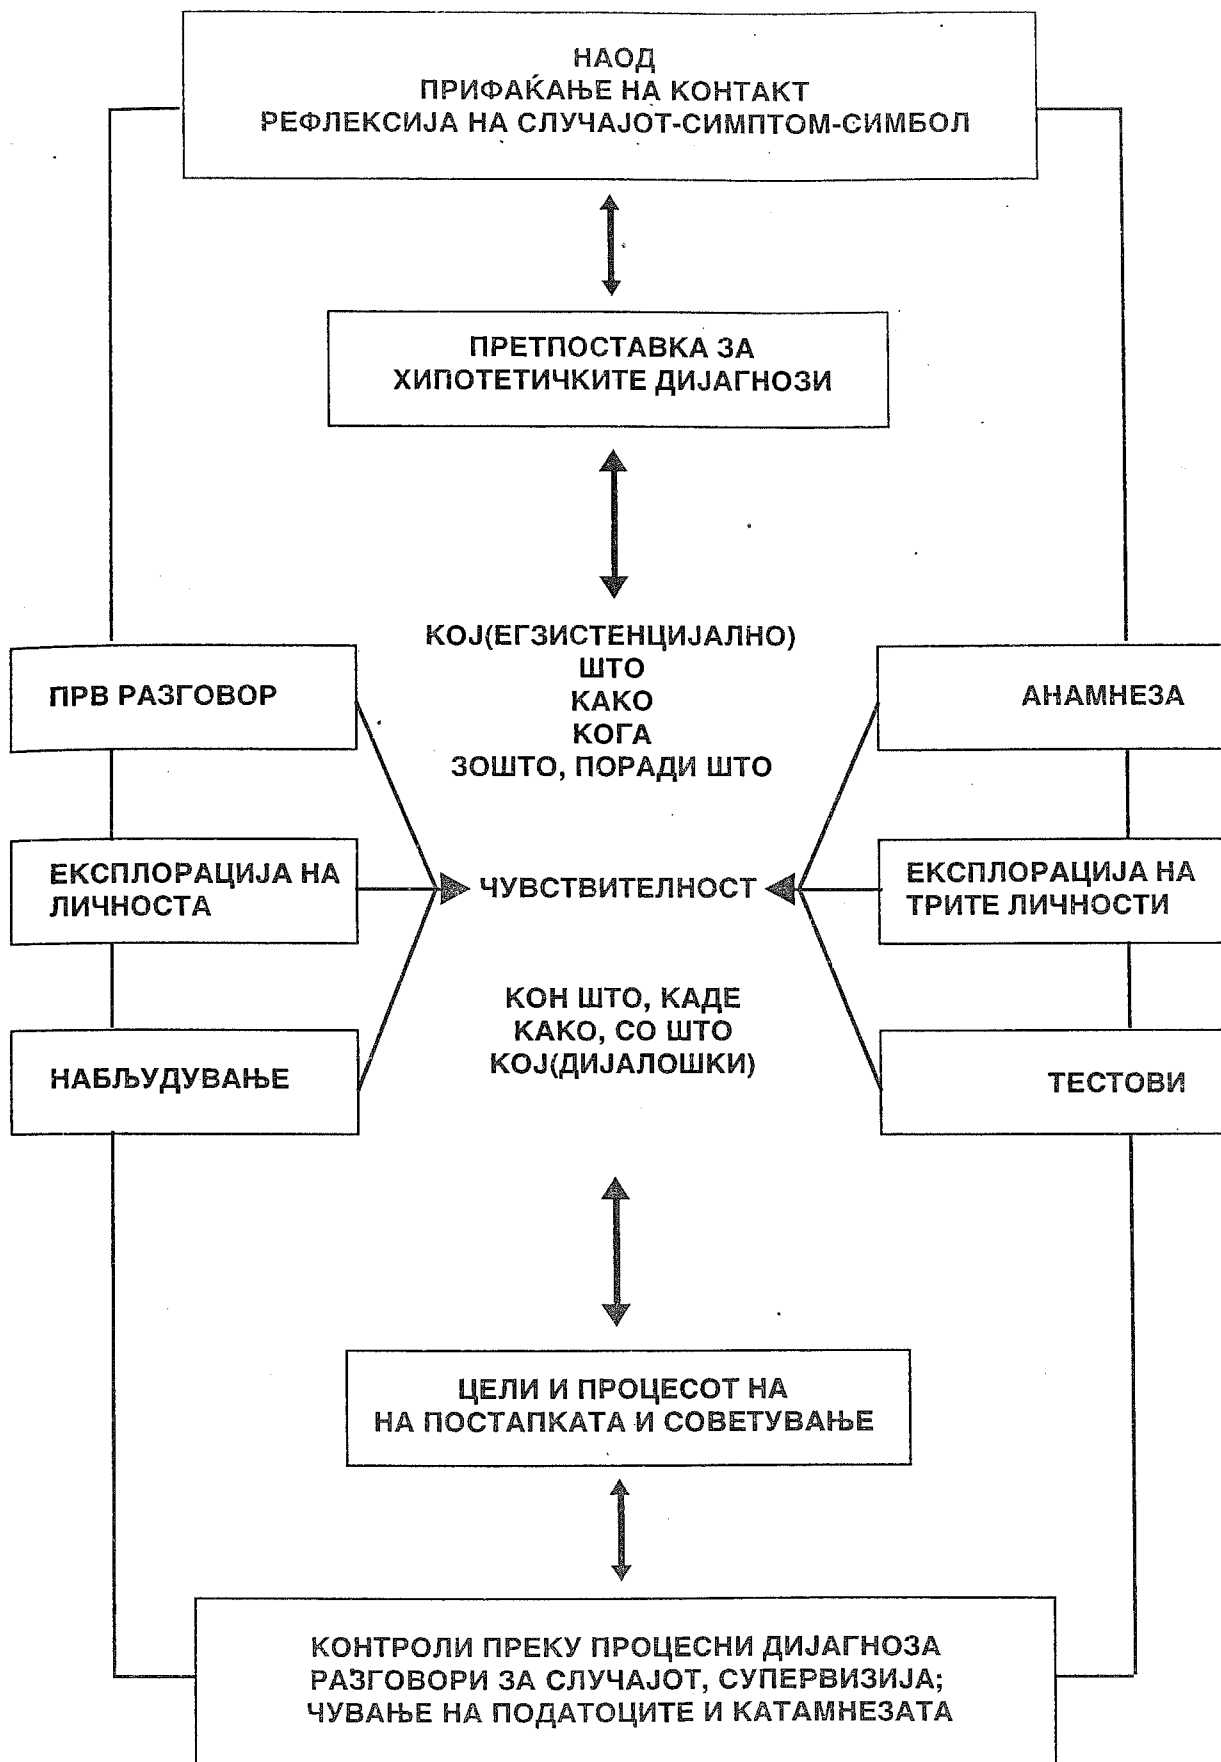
НАОД
ПРИФАЌАЊЕ НА КОНТАКТ
РЕФЛЕКСИЈА НА СЛУЧАЈОТ-СИМПТОМ-СИМБОЛ

ПРЕТПОСТАВКА ЗА
ХИПОТЕТИЧКИТЕ ДИЈАГНОЗИ

ПРВ РАЗГОВОР

ЕКСПЛОРАЦИЈА НА ЛИЧНОСТА

НАБЉУДУВАЊЕ

КОЈ(ЕГЗИСТЕНЦИЈАЛНО)
ШТО
КАКО
КОГА
ЗОШТО, ПОРАДИ ШТО

ЧУВСТВИТЕЛНОСТ

КОН ШТО, КАДЕ
КАКО, СО ШТО
КОЈ(ДИЈАЛОШКИ)

АНАМНЕЗА

ЕКСПЛОРАЦИЈА НА ТРИТЕ ЛИЧНОСТИ

ТЕСТОВИ

ЦЕЛИ И ПРОЦЕСОТ НА
НА ПОСТАПКАТА И СОВЕТУВАЊЕ

КОНТРОЛИ ПРЕКУ ПРОЦЕСНИ ДИЈАГНОЗА
РАЗГОВОРИ ЗА СЛУЧАЈОТ, СУПЕРВИЗИЈА;
ЧУВАЊЕ НА ПОДАТОЦИТЕ И КАТАМНЕЗАТА